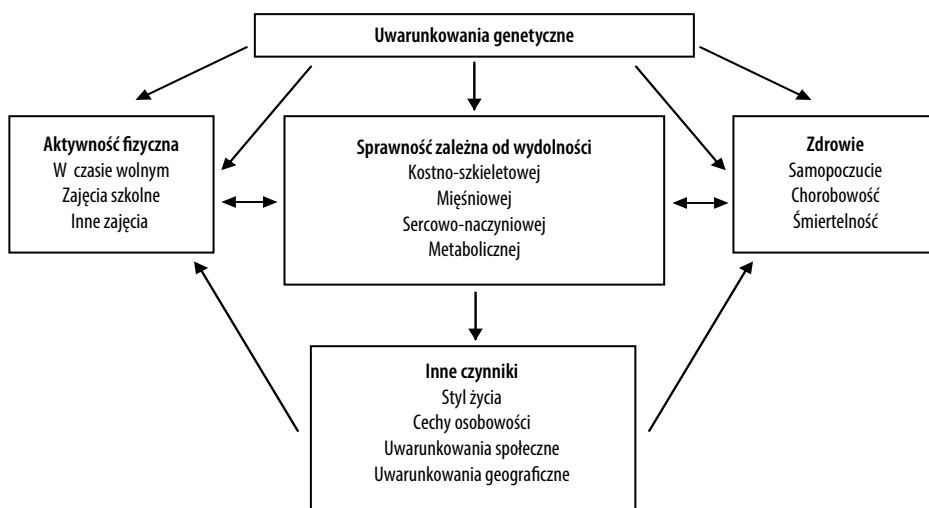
Uwarunkowania genetyczne

Aktywność fizyczna
W czasie wolnym
Zajęcia szkolne
Inne zajęcia

Sprawność zależna od wydolności
Kostno-szkieletowej
Mięśniowej
Sercowo-naczyniowej
Metabolicznej

Zdrowie
Samopoczucie
Chorobowość
Śmiertelność

Inne czynniki
Styl życia
Cechy osobowości
Uwarunkowania społeczne
Uwarunkowania geograficzne